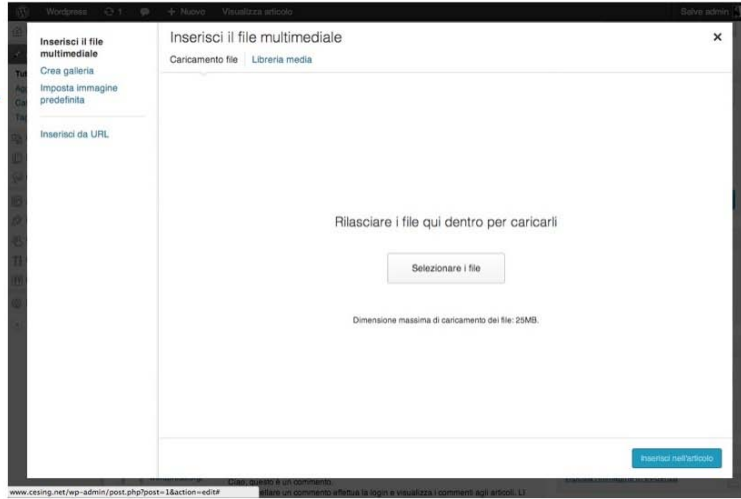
Wordpress 1 + Nuovo Visualizza articolo Salve admin

Inserisci il file multimediale
Crea galleria
Imposta immagine predefinita
Inserisci da URL

Inserisci il file multimediale
×
Caricamento file
Libreria media

Rilasciare i file qui dentro per caricarli

Selezionare i file

Dimensione massima di caricamento dei file: 25MB.

Inserisci nell'articolo

www.cesing.net/wp-admin/post.php?post=1&action=edit#
Ciao, questo è un commento.
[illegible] ellare un commento effettua la login e visualizza i commenti agli articoli. Li